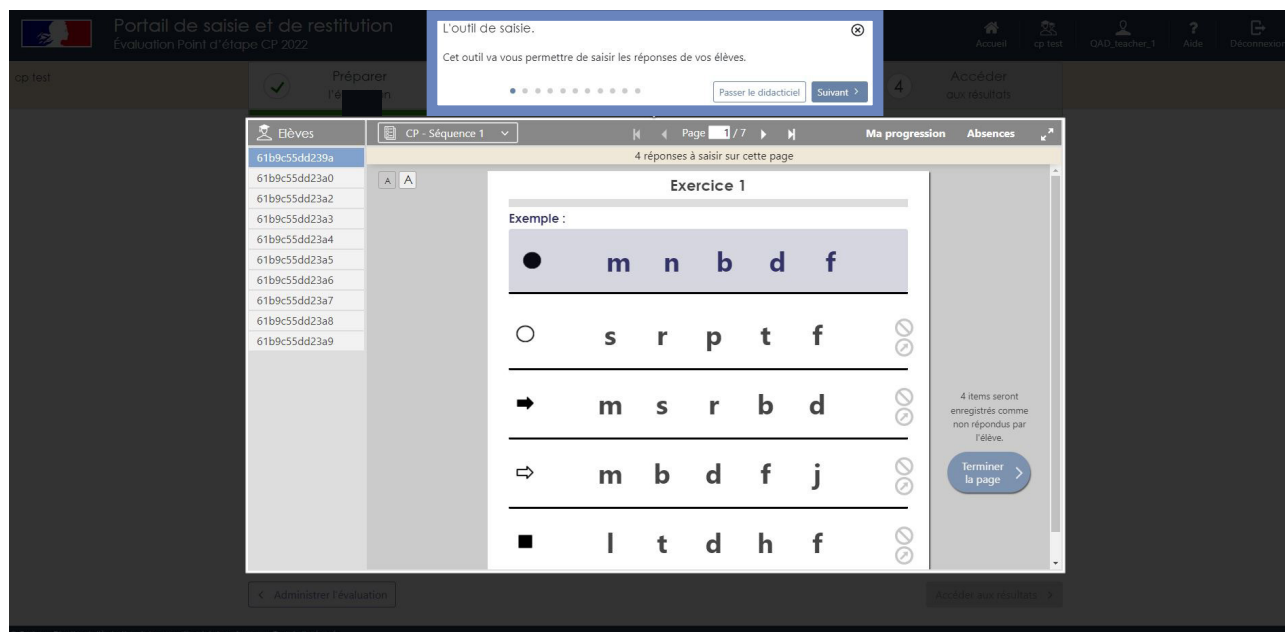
Portail de saisie et de restitution
Évaluation Point d'étape CP 2022

L'outil de saisie.

Cet outil va vous permettre de saisir les réponses de vos élèves.

Passer le didacticiel Suivant >

Accueil cp test QAD_teacher_1 Aide Déconnexion

cp test

Préparer l'é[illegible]n

4 Accéder aux résultats

Élèves

CP - Séquence 1

Page 1 / 7

Ma progression Absences

61b9c55dd239a
61b9c55dd23a0
61b9c55dd23a2
61b9c55dd23a3
61b9c55dd23a4
61b9c55dd23a5
61b9c55dd23a6
61b9c55dd23a7
61b9c55dd23a8
61b9c55dd23a9

4 réponses à saisir sur cette page

A A

Exercice 1

Exemple :

m n b d f

s r p t f

m s r b d

m b d f j

l t d h f

4 items seront enregistrés comme non répondus par l'élève.

Terminer la page

< Administrer l'évaluation

Accéder aux résultats >